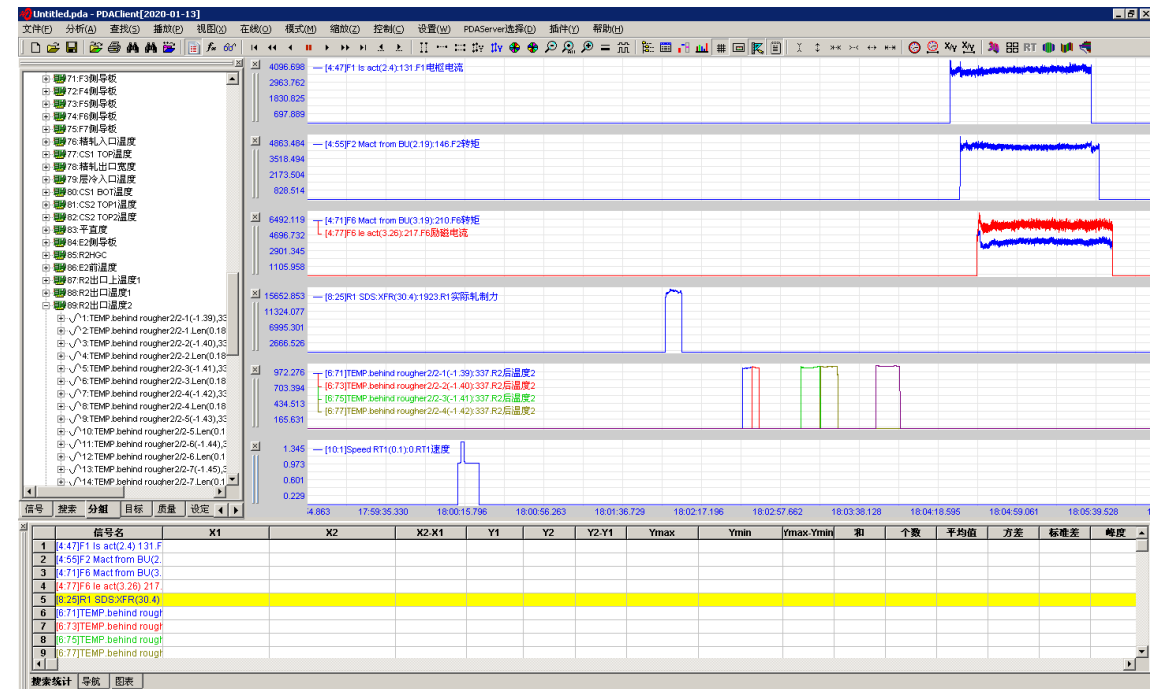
Untitled.pda - PDAClient[2020-01-13]

文件(F) 分析(A) 查找(S) 播放(P) 视图(V) 在线(O) 模式(M) 缩放(Z) 控制(C) 设置(W) PDAServer选择(D) 插件(Y) 帮助(H)

71:F3侧导板
72:F4侧导板
73:F5侧导板
74:F6侧导板
75:F7侧导板
76:精轧入口温度
77:CS1 TOP温度
78:精轧出口宽度
79:层冷入口温度
80:CS1 BOT温度
81:CS2 TOP1温度
82:CS2 TOP2温度
83:平直度
84:E2侧导板
85:R2HGC
86:E2前温度
87:R2出口上温度1
88:R2出口温度1
89:R2出口温度2
1:TEMP.behind rougher2/2-1(-1.39),33
2:TEMP.behind rougher2/2-1 Len(0.18
3:TEMP.behind rougher2/2-2(-1.40),33
4:TEMP.behind rougher2/2-2 Len(0.18
5:TEMP.behind rougher2/2-3(-1.41),33
6:TEMP.behind rougher2/2-3 Len(0.18
7:TEMP.behind rougher2/2-4(-1.42),33
8:TEMP.behind rougher2/2-4 Len(0.18
9:TEMP.behind rougher2/2-5(-1.43),33
10:TEMP.behind rougher2/2-5 Len(0.1
11:TEMP.behind rougher2/2-6(-1.44),3
12:TEMP.behind rougher2/2-6 Len(0.1
13:TEMP.behind rougher2/2-7(-1.45),3
14:TEMP.behind rougher2/2-7 Len(0.1

信号 搜索 分组 目标 质量 设定

4096.698
2963.762
1830.825
697.889
[4:47]F1 Is act(2.4):131:F1电枢电流

4863.484
3518.494
2173.504
828.514
[4:55]F2 Mact from BU(2.19):146:F2转矩

6492.119
4696.732
2901.345
1105.958
[4:71]F6 Mact from BU(3.19):210:F6转矩
[4:77]F6 Ie act(3.26):217:F6励磁电流

15652.853
11324.077
6995.301
2666.526
[8:25]R1 SDS:XFR(30.4):1923:R1实际轧制力

972.276
703.394
434.513
165.631
[6:71]TEMP.behind rougher2/2-1(-1.39):337:R2后温度2
[6:73]TEMP.behind rougher2/2-2(-1.40):337:R2后温度2
[6:75]TEMP.behind rougher2/2-3(-1.41):337:R2后温度2
[6:77]TEMP.behind rougher2/2-4(-1.42):337:R2后温度2

1.345
0.973
0.601
0.229
[10:1]Speed RT1(0.1):0:RT1速度

4.863 17:59:35.330 18:00:15.796 18:00:56.263 18:01:36.729 18:02:17.196 18:02:57.662 18:03:38.128 18:04:18.595 18:04:59.061 18:05:39.528

| | 信号名 | X1 | X2 | X2-X1 | Y1 | Y2 | Y2-Y1 | Ymax | Ymin | Ymax-Ymin | 和 | 个数 | 平均值 | 方差 | 标准差 | 峰度 |
|---|---|---|---|---|---|---|---|---|---|---|---|---|---|---|---|---|
| 1 | [4:47]F1 Is act(2.4):131:F | | | | | | | | | | | | | | | |
| 2 | [4:55]F2 Mact from BU(2. | | | | | | | | | | | | | | | |
| 3 | [4:71]F6 Mact from BU(3. | | | | | | | | | | | | | | | |
| 4 | [4:77]F6 Ie act(3.26):217 | | | | | | | | | | | | | | | |
| 5 | [8:25]R1 SDS:XFR(30.4) | | | | | | | | | | | | | | | |
| 6 | [6:71]TEMP.behind rougt | | | | | | | | | | | | | | | |
| 7 | [6:73]TEMP.behind rougt | | | | | | | | | | | | | | | |
| 8 | [6:75]TEMP.behind rougt | | | | | | | | | | | | | | | |
| 9 | [6:77]TEMP.behind rougt | | | | | | | | | | | | | | | |

搜索统计 导航 图表